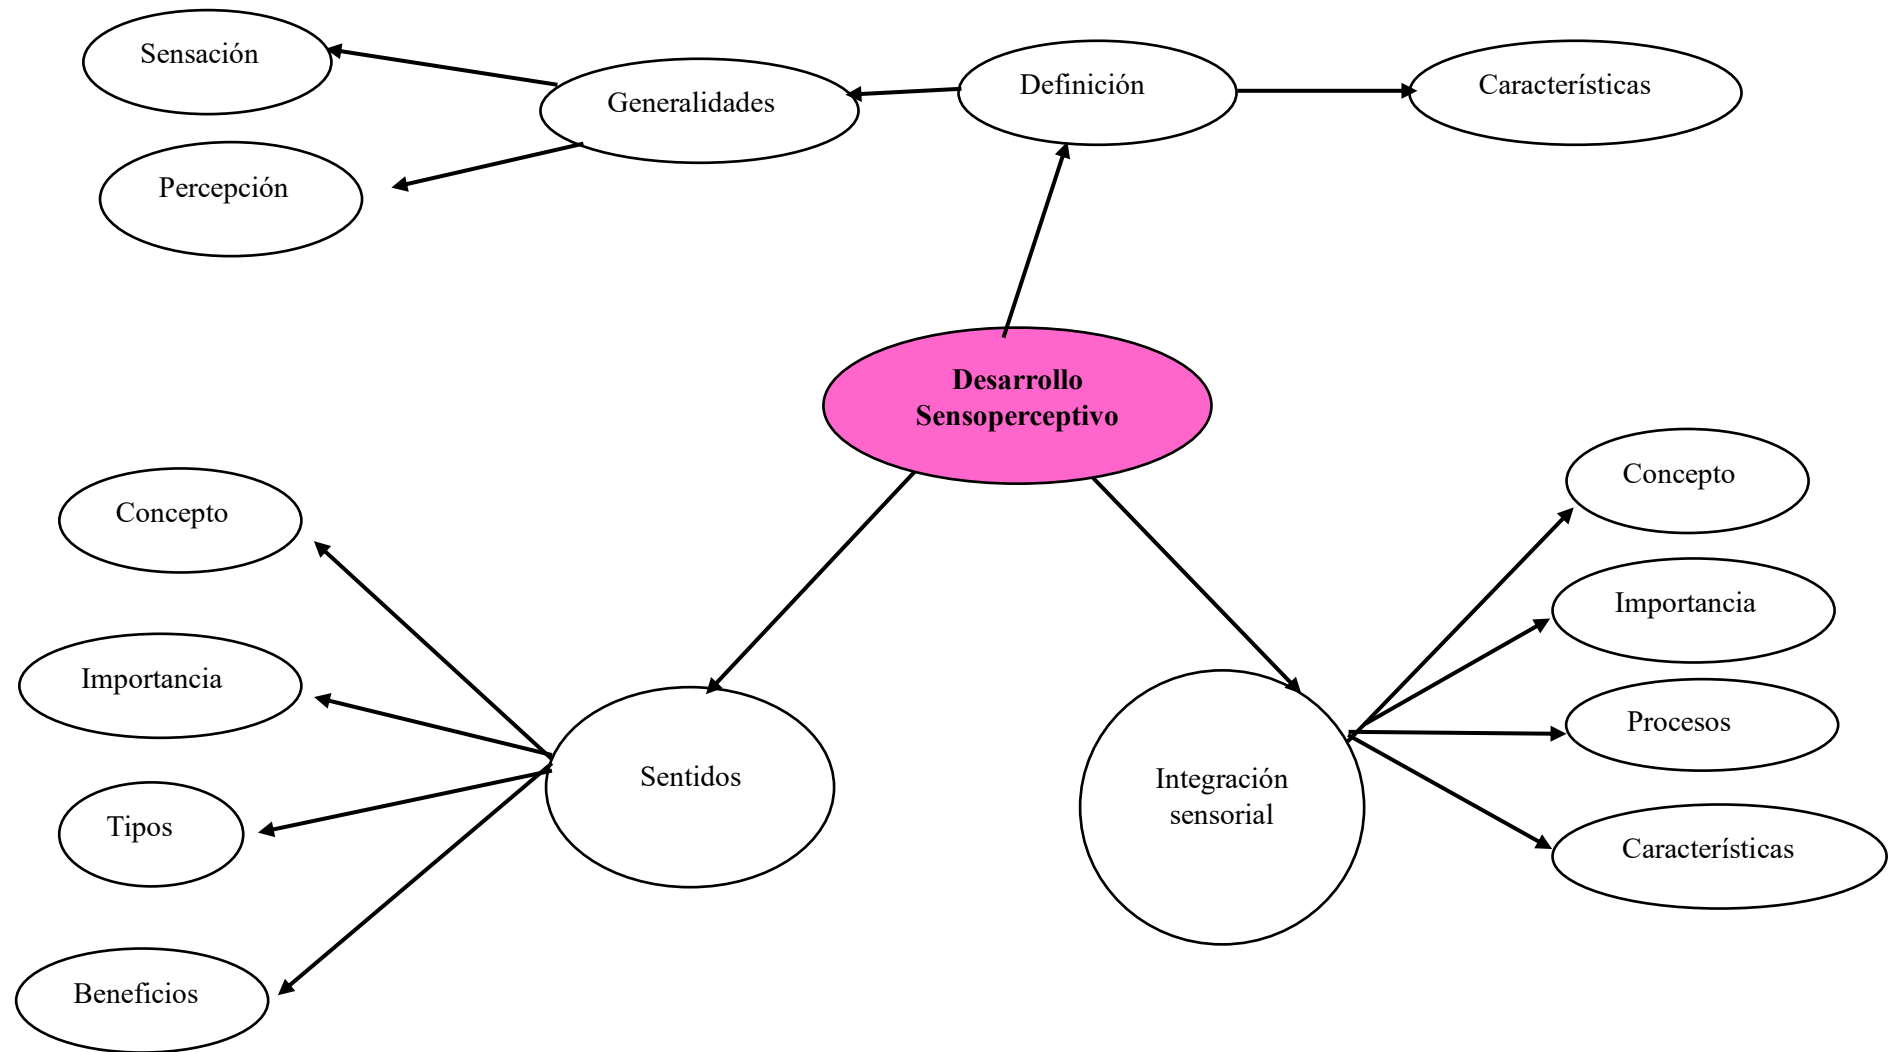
Sensación

Generalidades

Definición

Características

Percepción

Desarrollo Sensoperceptivo

Concepto

Importancia

Tipos

Beneficios

Sentidos

Integración sensorial

Concepto

Importancia

Procesos

Características